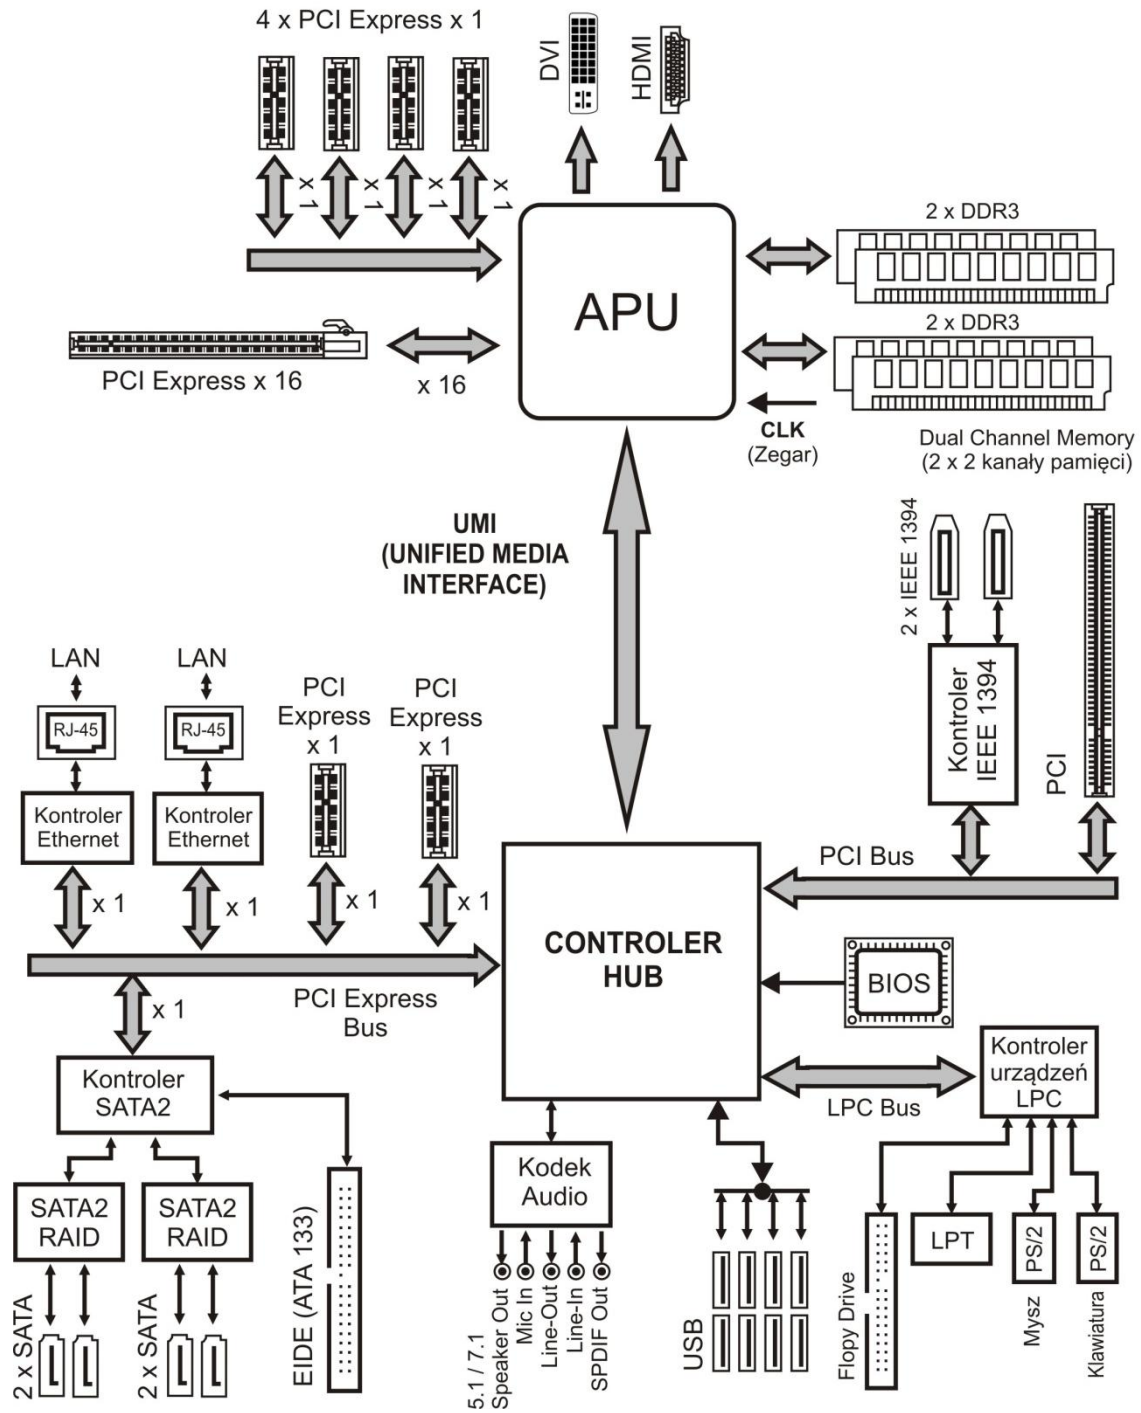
4 x PCI Express x 1

DVI

HDMI

x 1

x 1

x 1

x 1

2 x DDR3

APU

2 x DDR3

PCI Express x 16

x 16

CLK
(Zegar)

Dual Channel Memory
(2 x 2 kanały pamięci)

UMI
(UNIFIED MEDIA
INTERFACE)

2 x IEEE 1394

LAN

LAN

RJ-45

RJ-45

PCI
Express
x 1

PCI
Express
x 1

Kontroler
IEEE 1394

PCI

Kontroler
Ethernet

Kontroler
Ethernet

PCI Bus

x 1

x 1

x 1

x 1

CONTROLER
HUB

BIOS

x 1

PCI Express
Bus

Kontroler
SATA2

Kontroler
urządzeń
LPC

LPC Bus

Kodek
Audio

SATA2
RAID

SATA2
RAID

EIDE (ATA 133)

LPT

PS/2

PS/2

2 x SATA

2 x SATA

5.1 / 7.1
Speaker Out

Mic In

Line-Out

Line-In

SPDIF Out

USB

Flopy Drive

Mysz

Klawiatura